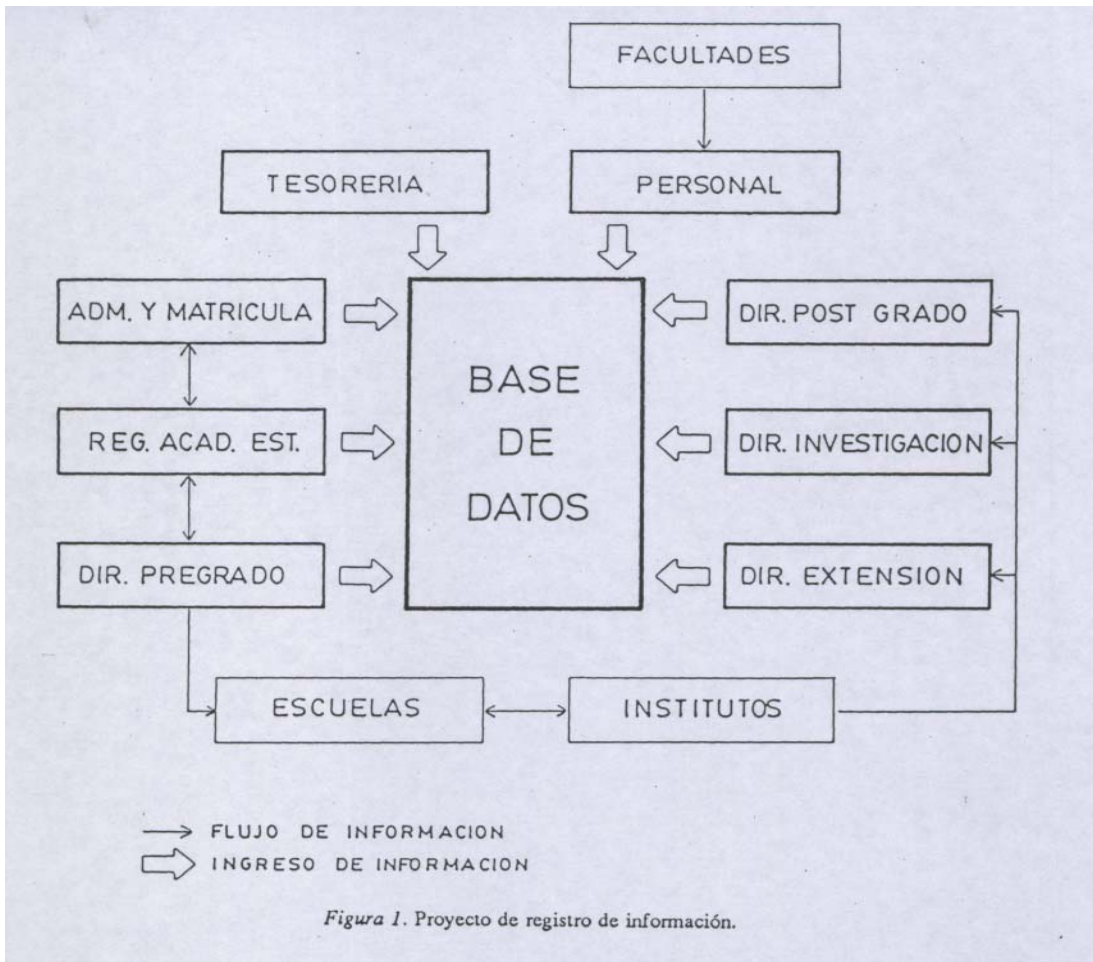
FACULTADES

TESORERIA

PERSONAL

ADM. Y MATRICULA

BASE DE DATOS

DIR. POST GRADO

REG. ACAD. EST.

DIR. INVESTIGACION

DIR. PREGRADO

DIR. EXTENSION

ESCUELAS

INSTITUTOS

FLUJO DE INFORMACION
INGRESO DE INFORMACION

*Figura 1.* Proyecto de registro de información.